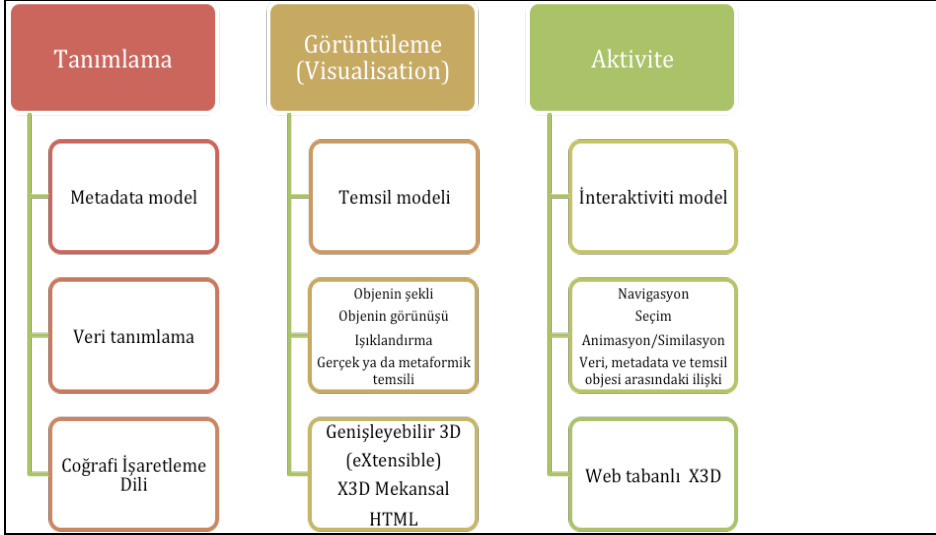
Tanımlama

Metadata model

Veri tanımlama

Coğrafi İşaretleme Dili

Görüntüleme (Visualisation)

Temsil modeli

Objenin şekli
Objenin görünüşü
Işıklandırma
Gerçek ya da metaformik temsili

Genişleyebilir 3D (eXtensible) X3D Mekansal HTML

Aktivite

İnteraktiviti model

Navigasyon
Seçim
Animasyon/Similasyon
Veri, metadata ve temsil objesi arasındaki ilişki

Web tabanlı X3D